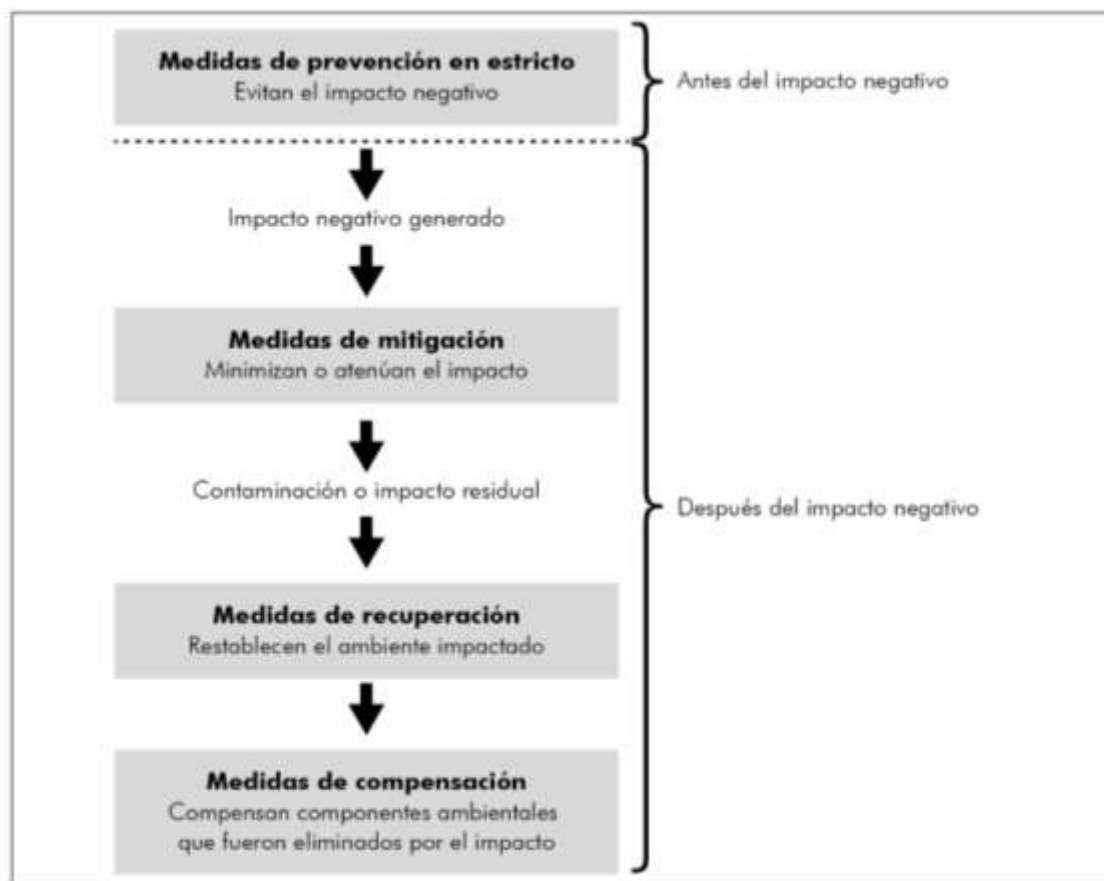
Medidas de prevención en estricto
Evitan el impacto negativo

Antes del impacto negativo

Impacto negativo generado

Medidas de mitigación
Minimizan o atenúan el impacto

Contaminación o impacto residual

Después del impacto negativo

Medidas de recuperación
Restablecen el ambiente impactado

Medidas de compensación
Compensan componentes ambientales que fueron eliminados por el impacto